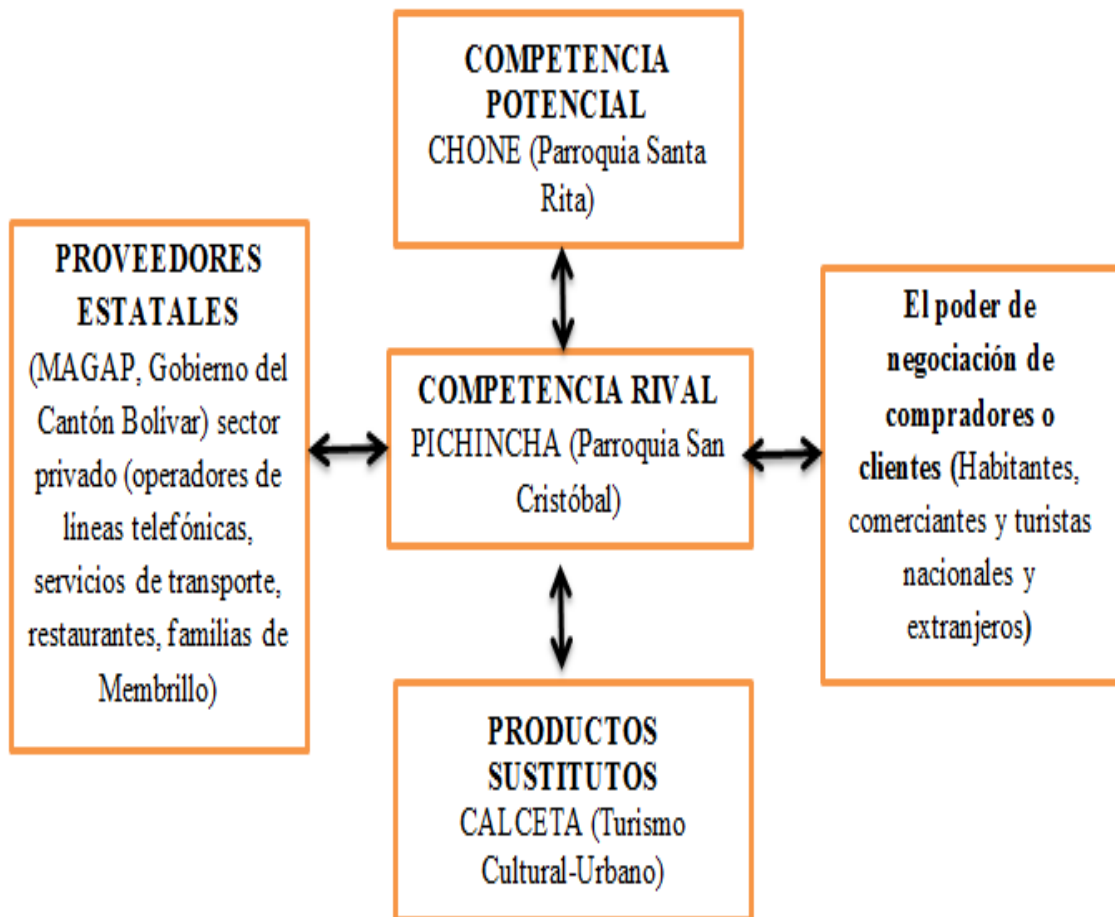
COMPETENCIA POTENCIAL
CHONE (Parroquia Santa Rita)

PROVEEDORES ESTATALES
(MAGAP, Gobierno del Cantón Bolívar) sector privado (operadores de líneas telefónicas, servicios de transporte, restaurantes, familias de Membrillo)

COMPETENCIA RIVAL
PICHINCHA (Parroquia San Cristóbal)

El poder de negociación de compradores o clientes (Habitantes, comerciantes y turistas nacionales y extranjeros)

PRODUCTOS SUSTITUTOS
CALCETA (Turismo Cultural-Urbano)